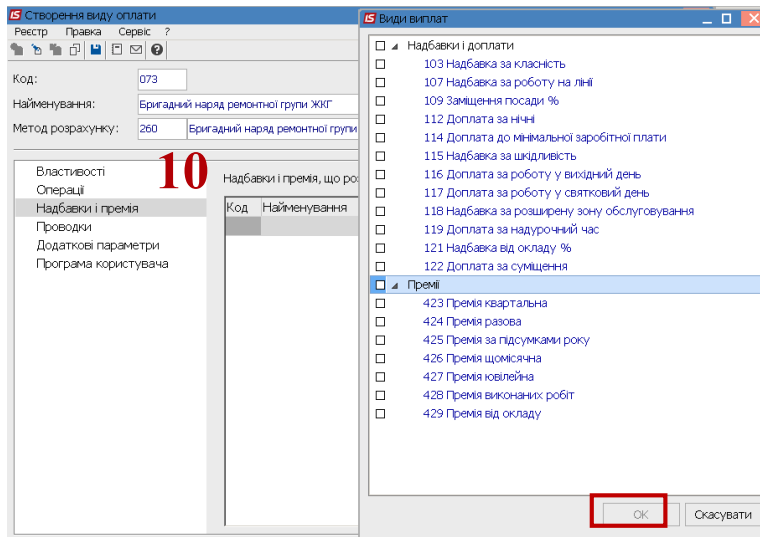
IS Створення виду оплати
Реєстр Правка Сервіс ?

Код: 073
Найменування: Бригадний наряд ремонтної групи ЖКГ
Метод розрахунку: 260 Бригадний наряд ремонтної групи

Властивості
Операції
Надбавки і премія
Проводки
Додаткові параметри
Програма користувача

10

Надбавки і премія, що ро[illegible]

| Код | Найменування |
|---|---|
| | |

IS Види виплат

Надбавки і доплати
103 Надбавка за класність
107 Надбавка за роботу на лінії
109 Заміщення посади %
112 Доплата за нічні
114 Доплата до мінімальної заробітної плати
115 Надбавка за шкідливість
116 Доплата за роботу у вихідний день
117 Доплата за роботу у святковий день
118 Надбавка за розширену зону обслуговування
119 Доплата за надурочний час
121 Надбавка від окладу %
122 Доплата за суміщення
Премії
423 Премія квартальна
424 Премія разова
425 Премія за підсумками року
426 Премія щомісячна
427 Премія ювілейна
428 Премія виконаних робіт
429 Премія від окладу

ОК Скасувати